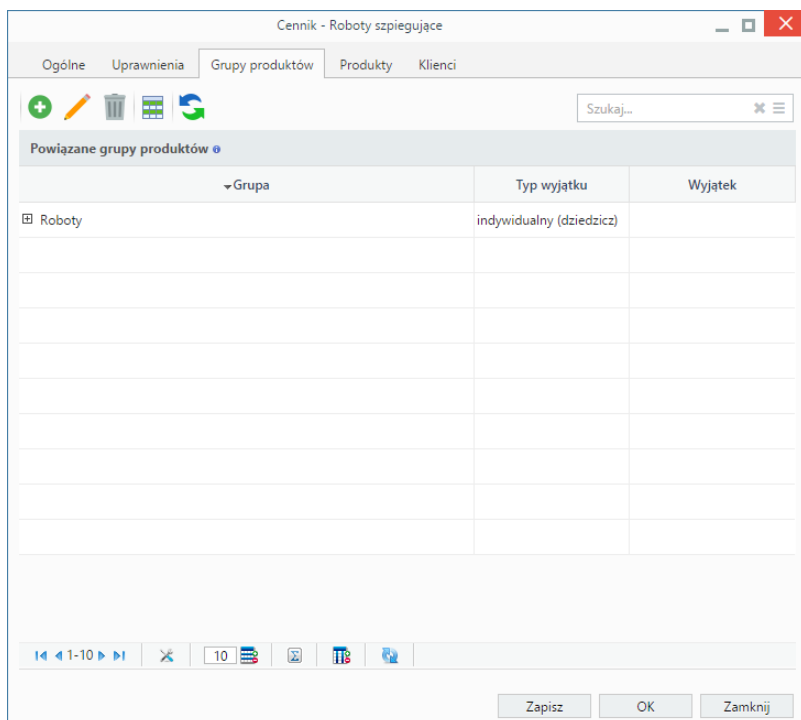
Cennik - Roboty szpiegujące

Ogólne | Uprawnienia | Grupy produktów | Produkty | Klienci

Szukaj...

Powiązane grupy produktów

| Grupa | Typ wyjątku | Wyjątek |
|---|---|---|
| Roboty | indywidualny (dziedzicz) | |

1-10

10

Zapisz | OK | Zamknij